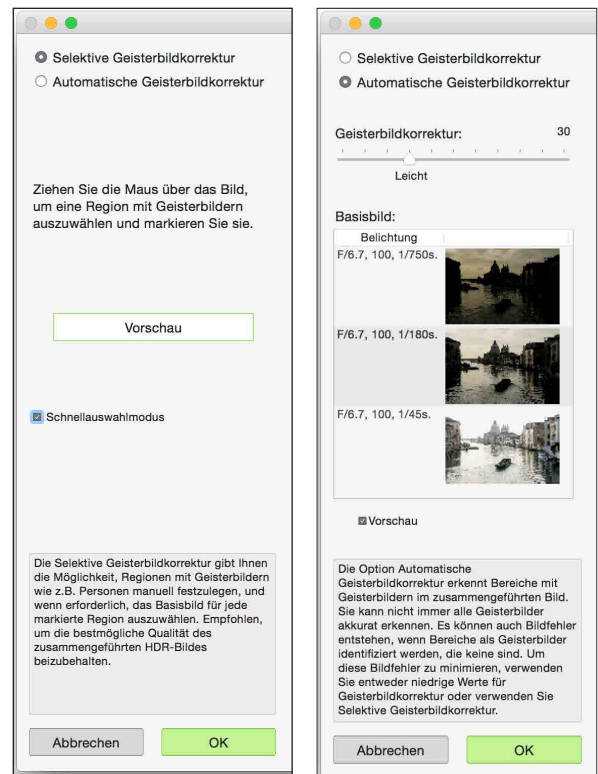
Selektive Geisterbildkorrektur
Automatische Geisterbildkorrektur

Ziehen Sie die Maus über das Bild, um eine Region mit Geisterbildern auszuwählen und markieren Sie sie.

Vorschau

Schnellauswahlmodus

Die Selektive Geisterbildkorrektur gibt Ihnen die Möglichkeit, Regionen mit Geisterbildern wie z.B. Personen manuell festzulegen, und wenn erforderlich, das Basisbild für jede markierte Region auszuwählen. Empfohlen, um die bestmögliche Qualität des zusammengeführten HDR-Bildes beizubehalten.

Abbrechen
OK

Selektive Geisterbildkorrektur
Automatische Geisterbildkorrektur

Geisterbildkorrektur:
30
Leicht

Basisbild:

| Belichtung | |
|---|---|
| F/6.7, 100, 1/750s. | |
| F/6.7, 100, 1/180s. | |
| F/6.7, 100, 1/45s. | |

Vorschau

Die Option Automatische Geisterbildkorrektur erkennt Bereiche mit Geisterbildern im zusammengeführten Bild. Sie kann nicht immer alle Geisterbilder akkurat erkennen. Es können auch Bildfehler entstehen, wenn Bereiche als Geisterbilder identifiziert werden, die keine sind. Um diese Bildfehler zu minimieren, verwenden Sie entweder niedrige Werte für Geisterbildkorrektur oder verwenden Sie Selektive Geisterbildkorrektur.

Abbrechen
OK